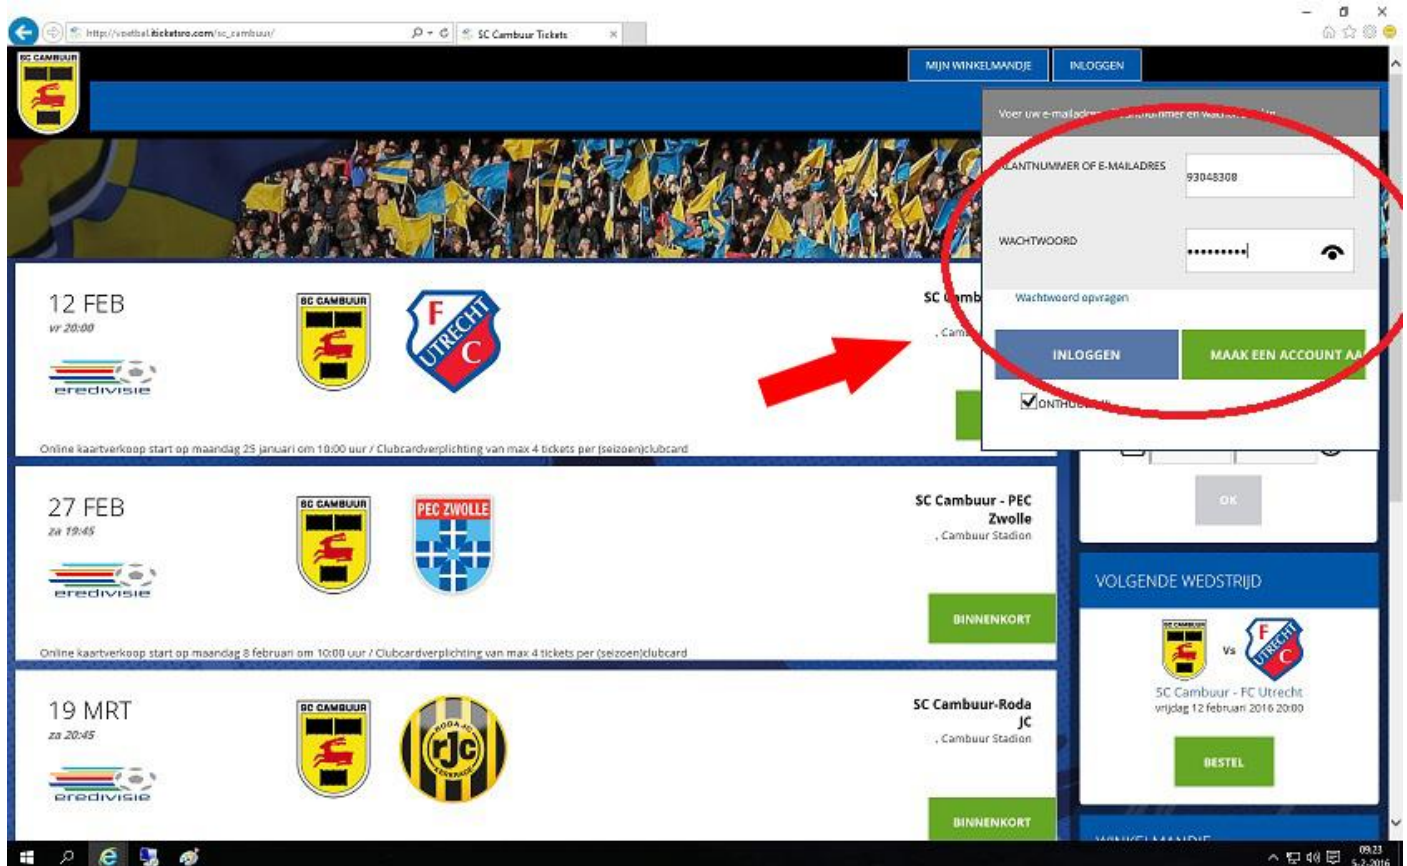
http://voetbal.ticketsro.com/sc_cambuur/

SC Cambuur Tickets

MIJN WINKELMANDJE

INLOGGEN

SC CAMBUUR

Voer uw e-mailadr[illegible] klantnummer en wach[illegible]

KLANTNUMMER OF E-MAILADRES

93048308

WACHTWOORD

•••••••••

Wachtwoord opvragen

INLOGGEN

MAAK EEN ACCOUNT AA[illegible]

ONTHOU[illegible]

12 FEB

vr 20:00

eredivisie

SC CAMBUUR

F UTRECHT C

SC Camb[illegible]

, Cam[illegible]

Online kaartverkoop start op maandag 25 januari om 10:00 uur / Clubcardverplichting van max 4 tickets per (seizoen)clubcard

OK

27 FEB

za 19:45

eredivisie

SC CAMBUUR

PEC ZWOLLE

SC Cambuur - PEC Zwolle

, Cambuur Stadion

BINNENKORT

Online kaartverkoop start op maandag 8 februari om 10:00 uur / Clubcardverplichting van max 4 tickets per (seizoen)clubcard

VOLGENDE WEDSTRIJD

SC CAMBUUR

Vs

F UTRECHT C

SC Cambuur - FC Utrecht

vrijdag 12 februari 2016 20:00

BESTEL

19 MRT

za 20:45

eredivisie

SC CAMBUUR

RODA JC KERKRADE

SC Cambuur-Roda JC

, Cambuur Stadion

BINNENKORT

WINKELMANDJE

09:23

5-2-2016